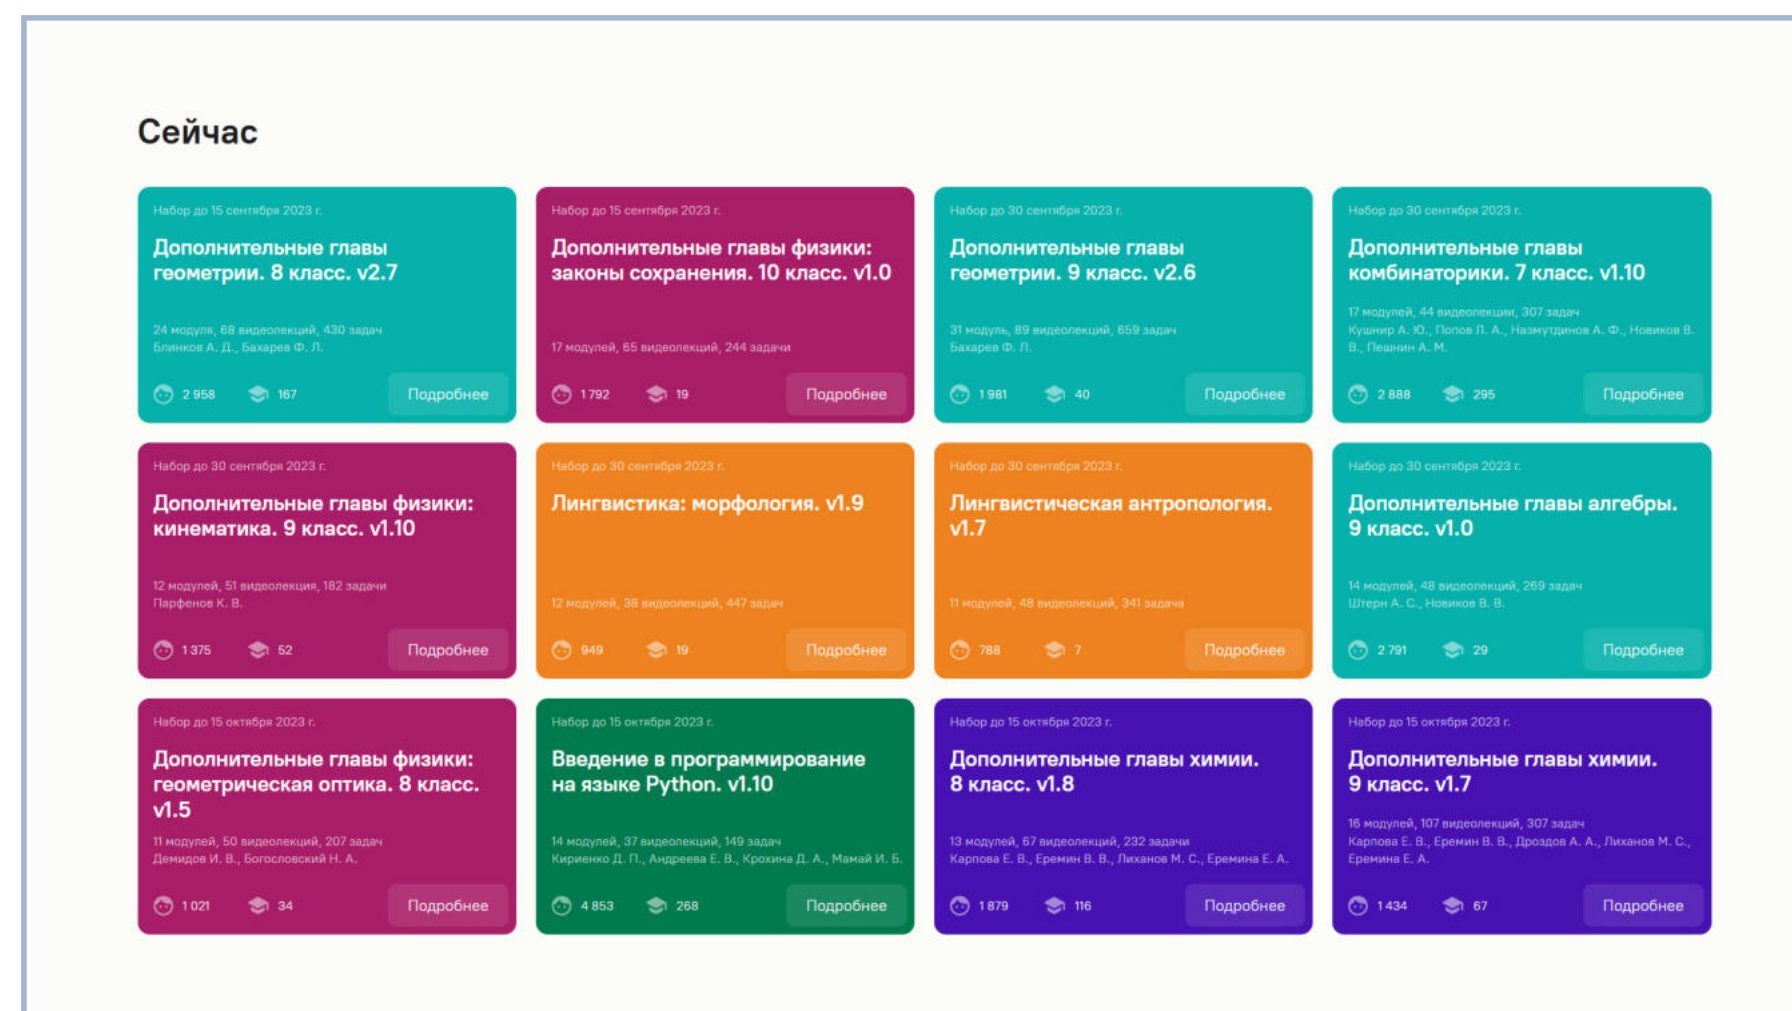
Сейчас

Набор до 15 сентября 2023 г.

Дополнительные главы геометрии. 8 класс. v2.7

24 модуля, 68 видеолекций, 430 задач
Блинков А. Д., Бахарев Ф. Л.

2 958 167 Подробнее

Набор до 15 сентября 2023 г.

Дополнительные главы физики: законы сохранения. 10 класс. v1.0

17 модулей, 65 видеолекций, 244 задачи

1 792 19 Подробнее

Набор до 30 сентября 2023 г.

Дополнительные главы геометрии. 9 класс. v2.6

31 модуль, 89 видеолекций, 659 задач
Бахарев Ф. Л.

1 981 40 Подробнее

Набор до 30 сентября 2023 г.

Дополнительные главы комбинаторики. 7 класс. v1.10

17 модулей, 44 видеолекции, 307 задач
Кушнир А. Ю., Попов Л. А., Назмутдинов А. Ф., Новиков В. В., Пешнин А. М.

2 888 295 Подробнее

Набор до 30 сентября 2023 г.

Дополнительные главы физики: кинематика. 9 класс. v1.10

12 модулей, 51 видеолекция, 182 задачи
Парфенов К. В.

1 375 52 Подробнее

Набор до 30 сентября 2023 г.

Лингвистика: морфология. v1.9

12 модулей, 38 видеолекций, 447 задач

949 19 Подробнее

Набор до 30 сентября 2023 г.

Лингвистическая антропология. v1.7

11 модулей, 48 видеолекций, 341 задача

788 7 Подробнее

Набор до 30 сентября 2023 г.

Дополнительные главы алгебры. 9 класс. v1.0

14 модулей, 48 видеолекций, 269 задач
Штерн А. С., Новиков В. В.

2 791 29 Подробнее

Набор до 15 октября 2023 г.

Дополнительные главы физики: геометрическая оптика. 8 класс. v1.5

11 модулей, 50 видеолекций, 207 задач
Демидов И. В., Богословский Н. А.

1 021 34 Подробнее

Набор до 15 октября 2023 г.

Введение в программирование на языке Python. v1.10

14 модулей, 37 видеолекций, 149 задач
Кириенко Д. П., Андреева Е. В., Крохина Д. А., Мамай И. Б.

4 853 268 Подробнее

Набор до 15 октября 2023 г.

Дополнительные главы химии. 8 класс. v1.8

13 модулей, 67 видеолекций, 232 задачи
Карпова Е. В., Еремин В. В., Лиханов М. С., Еремина Е. А.

1 879 116 Подробнее

Набор до 15 октября 2023 г.

Дополнительные главы химии. 9 класс. v1.7

16 модулей, 107 видеолекций, 307 задач
Карпова Е. В., Еремин В. В., Дроздов А. А., Лиханов М. С., Еремина Е. А.

1 434 67 Подробнее